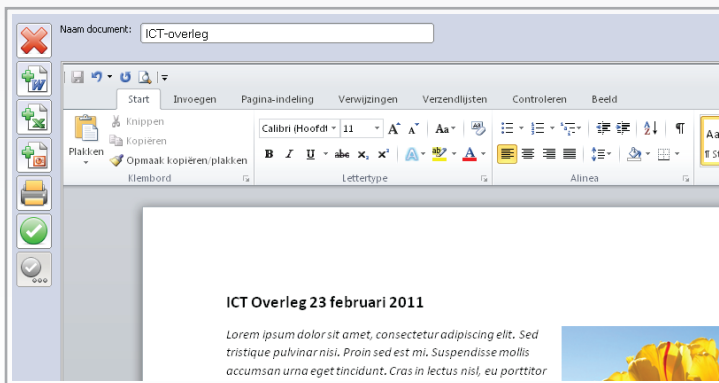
Naam document: ICT-overleg

Start Invoegen Pagina-indeling Verwijzingen Verzendlijsten Controleren Beeld

Plakken
Knippen
Kopiëren
Opmaak kopiëren/plakken
Klembord

Calibri (Hoofdt 11
B I U abe $x_2$ $x^2$
Lettertype

Alinea

ICT Overleg 23 februari 2011

Lorem ipsum dolor sit amet, consectetur adipiscing elit. Sed tristique pulvinar nisi. Proin sed est mi. Suspendisse mollis accumsan urna eget tincidunt. Cras in lectus nisl, eu porttitor